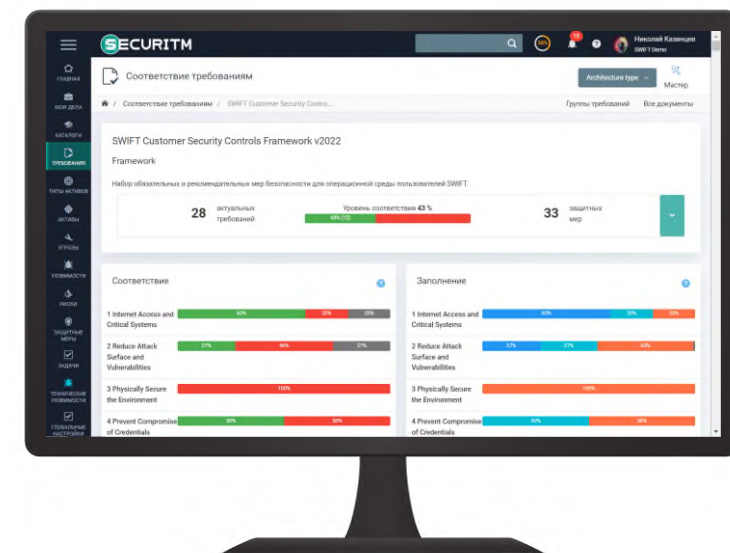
SECURITM

Николай Казанцев
SWIFT Demo

ГЛАВНАЯ
МОИ ДЕЛА
КАТАЛОГИ
ТРЕБОВАНИЯ
ТИПЫ АКТИВОВ
АКТИВЫ
УГРОЗЫ
УЯЗВИМОСТИ
РИСКИ
ЗАЩИТНЫЕ МЕРЫ
ЗАДАЧИ
ТЕХНИЧЕСКИЕ УЯЗВИМОСТИ
ГЛОБАЛЬНЫЕ НАСТРОЙКИ

Соответствие требованиям

Architecture type

Мастер

Соответствие требованиям / SWIFT Customer Security Contro...

Группы требований Все документы

SWIFT Customer Security Controls Framework v2022

Framework

Набор обязательных и рекомендательных мер безопасности для операционной среды пользователей SWIFT.

28 актуальных требований

Уровень соответствия 43 %

43% (12)

33 защитных мер

Соответствие

1 Internet Access and Critical Systems 60% 20% 20%

2 Reduce Attack Surface and Vulnerabilities 27% 46% 27%

3 Physically Secure the Environment 100%

4 Prevent Compromise of Credentials 50% 50%

Заполнение

1 Internet Access and Critical Systems 60% 20% 20%

2 Reduce Attack Surface and Vulnerabilities 37% 27% 46%

3 Physically Secure the Environment 100%

4 Prevent Compromise of Credentials 50% 50%